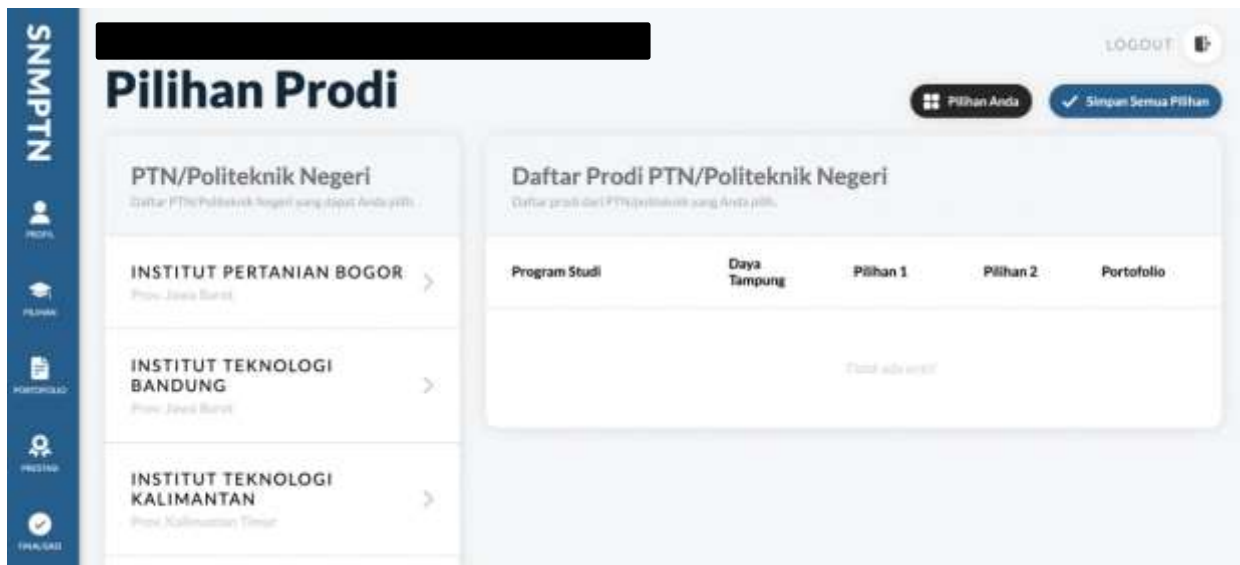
SNMPTN

PROFIL

PILIHAN

PORTOFOLIO

PRESTASI

FINALISASI

Pilihan Prodi

LOGOUT

Pilihan Anda

Simpan Semua Pilihan

PTN/Politeknik Negeri

Daftar PTN/Politeknik Negeri yang dapat Anda pilih.

INSTITUT PERTANIAN BOGOR

Prov. Jawa Barat

INSTITUT TEKNOLOGI BANDUNG

Prov. Jawa Barat

INSTITUT TEKNOLOGI KALIMANTAN

Prov. Kalimantan Timur

Daftar Prodi PTN/Politeknik Negeri

Daftar prodi dari PTN/politeknik yang Anda pilih.

| Program Studi | Daya Tampung | Pilihan 1 | Pilihan 2 | Portofolio |
|---|---|---|---|---|

Tidak ada entri